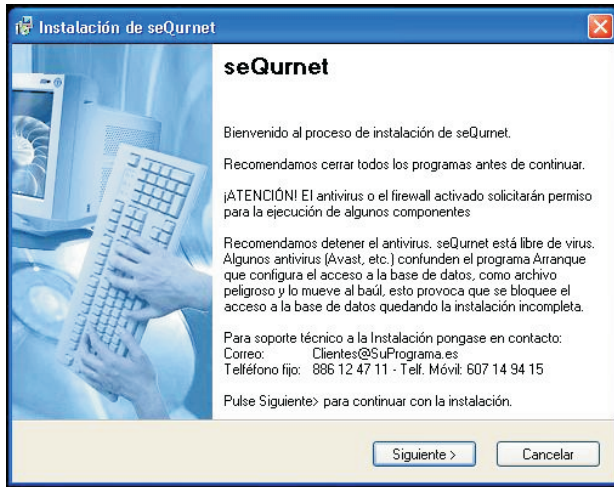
Instalación de seQurnet

seQurnet

Bienvenido al proceso de instalación de seQurnet.

Recomendamos cerrar todos los programas antes de continuar.

¡ATENCIÓN! El antivirus o el firewall activado solicitarán permiso para la ejecución de algunos componentes

Recomendamos detener el antivirus. seQurnet está libre de virus. Algunos antivirus (Avast, etc.) confunden el programa Arranque que configura el acceso a la base de datos, como archivo peligroso y lo mueve al baúl, esto provoca que se bloquee el acceso a la base de datos quedando la instalación incompleta.

Para soporte técnico a la Instalación pongase en contacto:
Correo: Clientes@SuPrograma.es
Teléfono fijo: 886 12 47 11 - Telf. Móvil: 607 14 94 15

Pulse Siguiente> para continuar con la instalación.

Siguiente >
Cancelar